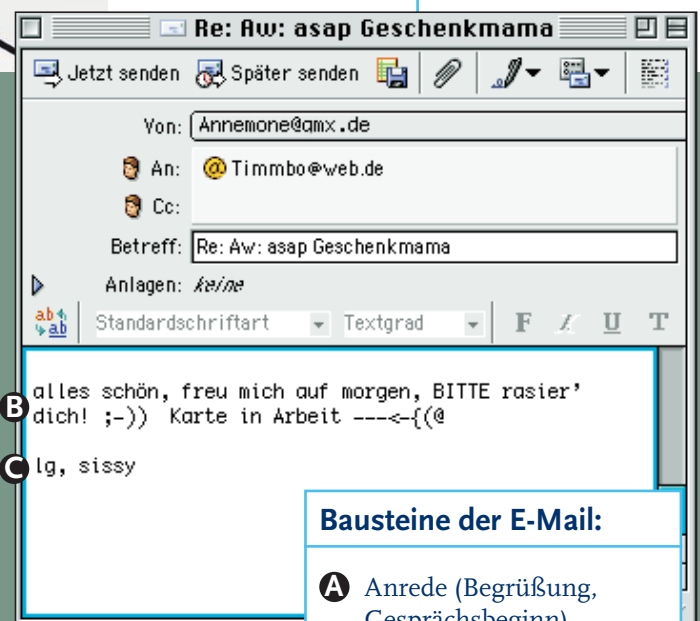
Re: Aw: asap Geschenkmama

Jetzt senden Später senden

Von: Annemone@gmx.de

An: Timmbo@web.de

Cc:

Betreff: Re: Aw: asap Geschenkmama

Anlagen: keine

Standardschriftart Textgrad F K U T

B alles schön, freu mich auf morgen, BITTE rasier' dich! ;-)) Karte in Arbeit ---<-{(@

C lg, sissy

Bausteine der E-Mail:

A Anrede (Begrüßung, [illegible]